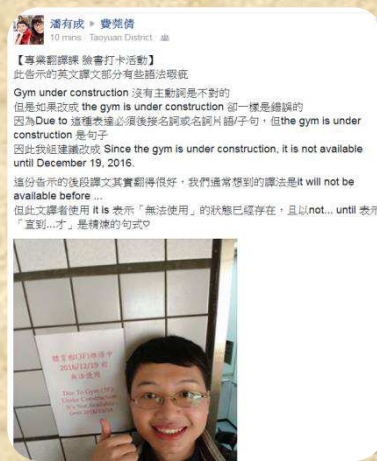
潘有成 ▶ 費堯倚
10 mins · Taoyuan District · 

【專業翻譯課 臉書打卡活動】
此告示的英文譯文部分有些語法瑕疵

Gym under construction 沒有主動詞是不對的
但是如果改成 the gym is under construction 卻一樣是錯誤的
因為Due to 這種表達必須後接名詞或名詞片語/子句，但the gym is under construction 是句子
因此我姑建議改成 Since the gym is under construction, it is not available until December 19, 2016.

這份告示的後段譯文其實翻得很好，我們通常想到的譯法是it will not be available before ...
但此文譯者使用 it is 表示「無法使用」的狀態已經存在，且以not... until 表示「直到...才」是精練的句式♡

體育館OFI修繕中
2016/12/19 前
無法使用

Due To Gym OFI
Under Construction
It's Not Available
Until 2016/12/19